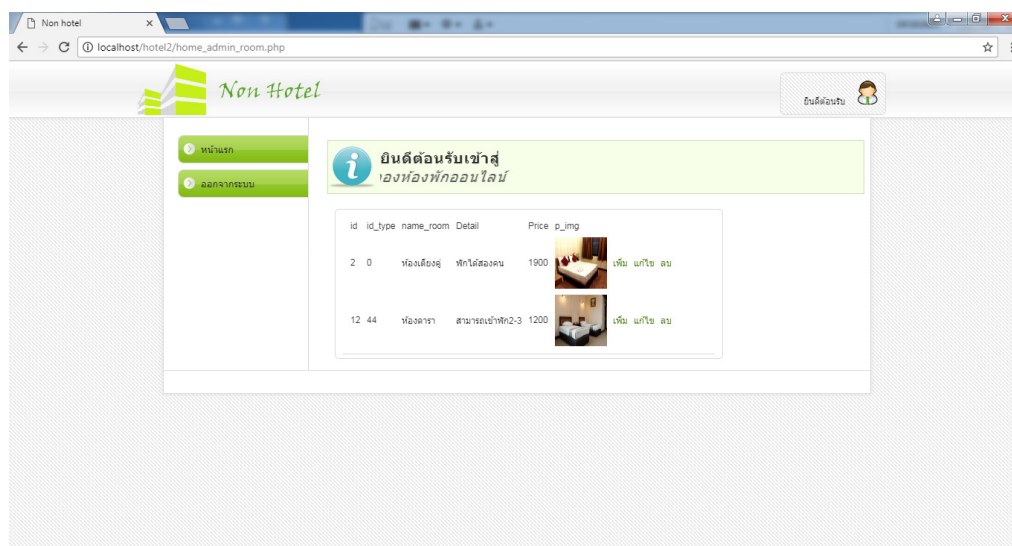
Non hotel

localhost/hotel2/home_admin_room.php

Non Hotel

ยินดีต้อนรับ

หน้าแรก

ออกจากระบบ

ยินดีต้อนรับเข้าสู่
จองห้องพักออนไลน์

| id | id_type | name_room | Detail | Price | p_img | |
|---|---|---|---|---|---|---|
| 2 | 0 | ห้องเตียงคู่ | พักได้สองคน | 1900 | | เพิ่ม แก้ไข ลบ |
| 12 | 44 | ห้องดารา | สามารถเข้าพัก2-3 | 1200 | | เพิ่ม แก้ไข ลบ |